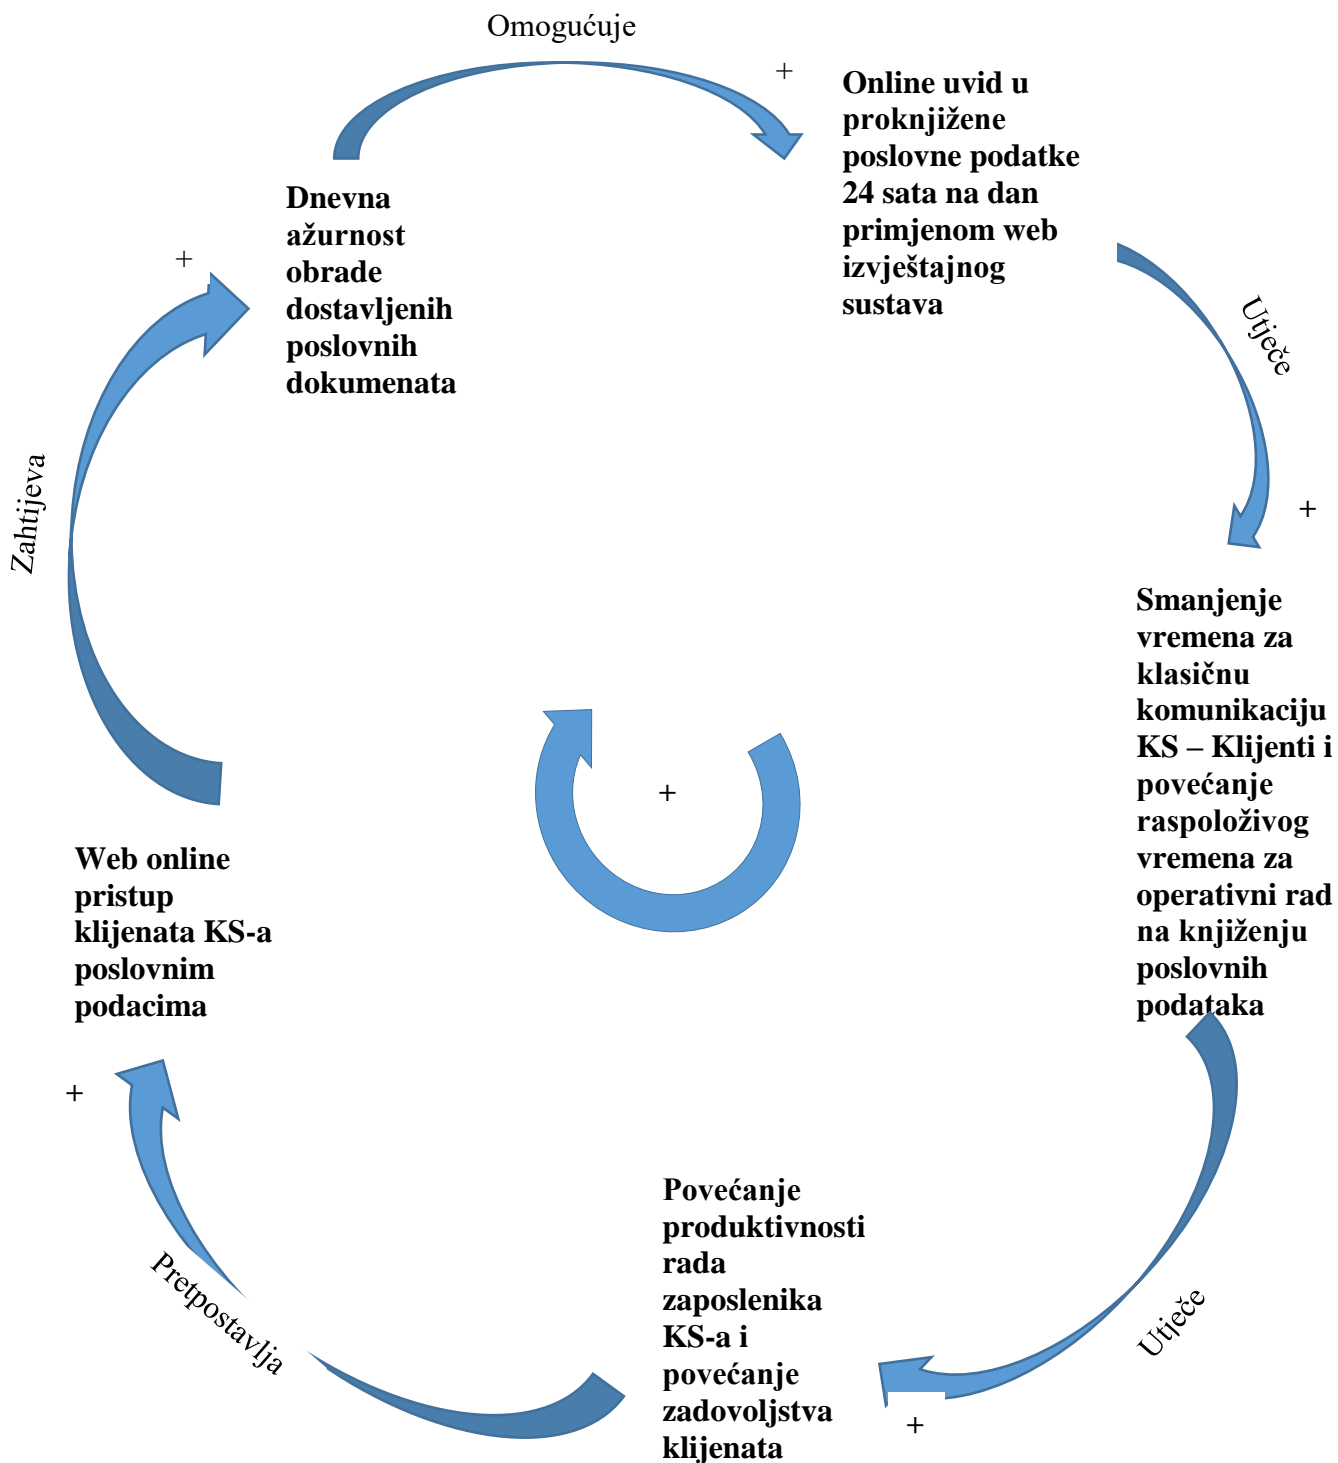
Omogućuje

+

Online uvid u proknjižene poslovne podatke 24 sata na dan primjenom web izvještajnog sustava

Dnevna ažurnost obrade dostavljenih poslovnih dokumenata

+

Utječe

+

Zahtijeva

Smanjenje vremena za klasičnu komunikaciju KS – Klijenti i povećanje raspoloživog vremena za operativni rad na knjiženju poslovnih podataka

+

Web online pristup klijenata KS-a poslovnim podacima

+

Povećanje produktivnosti rada zaposlenika KS-a i povećanje zadovoljstva klijenata

Utječe

Pretpostavlja

+